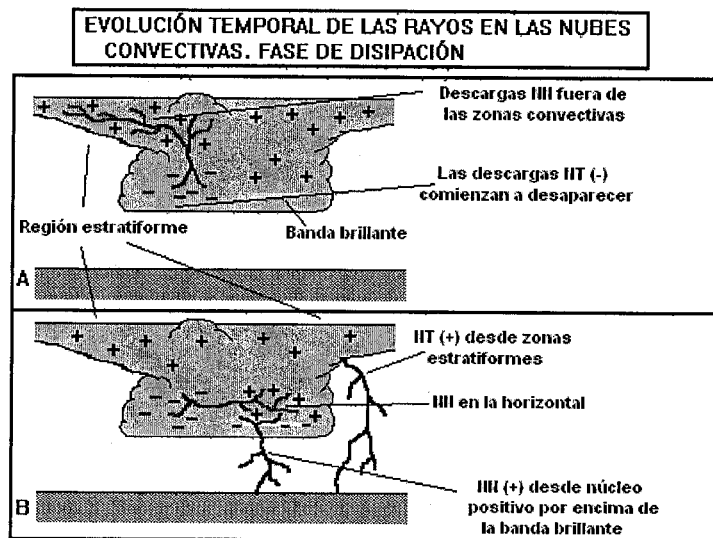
EVOLUCIÓN TEMPORAL DE LAS RAYOS EN LAS NUBES CONVECTIVAS. FASE DE DISIPACIÓN

Descargas NN fuera de las zonas convectivas

Las descargas NT (-) comienzan a desaparecer

Región estratiforme

Banda brillante

A

NT (+) desde zonas estratiformes

NN en la horizontal

NN (+) desde núcleo positivo por encima de la banda brillante

B